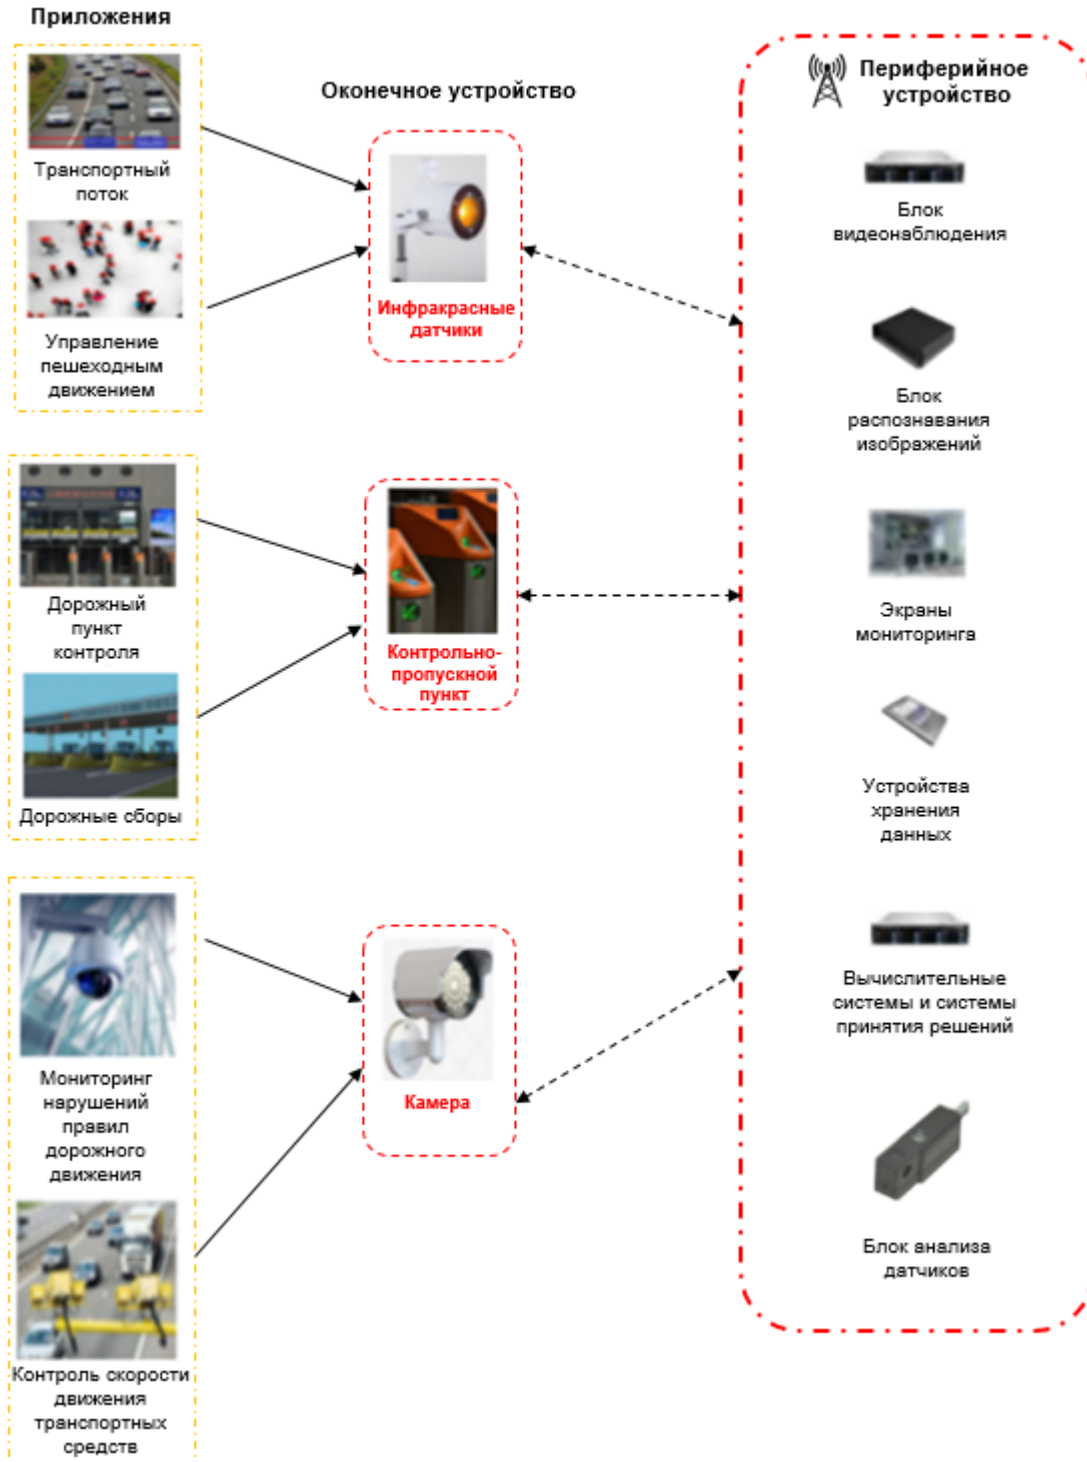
Приложения

Транспортный поток

Управление пешеходным движением

Дорожный пункт контроля

Дорожные сборы

Мониторинг нарушений правил дорожного движения

Контроль скорости движения транспортных средств

Оконечное устройство

Инфракрасные датчики

Контрольно-пропускной пункт

Камера

Периферийное устройство

Блок видеонаблюдения

Блок распознавания изображений

Экраны мониторинга

Устройства хранения данных

Вычислительные системы и системы принятия решений

Блок анализа датчиков